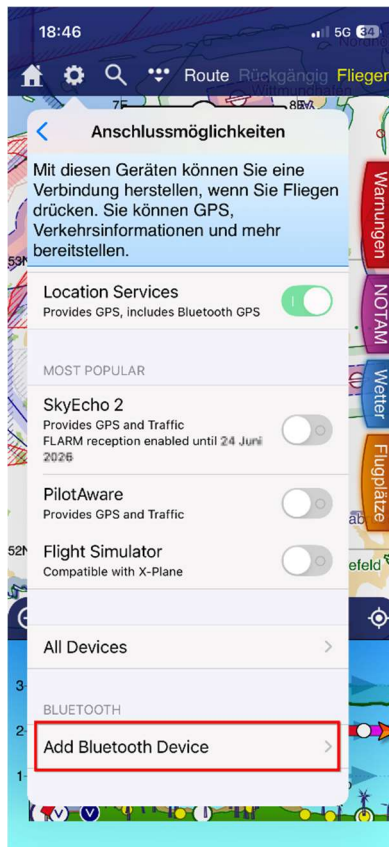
18:46
5G 34
Route Rückgängig Fliegen
Anschlussmöglichkeiten
Mit diesen Geräten können Sie eine Verbindung herstellen, wenn Sie Fliegen drücken. Sie können GPS, Verkehrsinformationen und mehr bereitstellen.
Location Services
Provides GPS, includes Bluetooth GPS
MOST POPULAR
SkyEcho 2
Provides GPS and Traffic
FLARM reception enabled until 24 Juni 2026
PilotAware
Provides GPS and Traffic
Flight Simulator
Compatible with X-Plane
All Devices
BLUETOOTH
Add Bluetooth Device
Warnungen
NOTAM
Wetter
Flugplätze